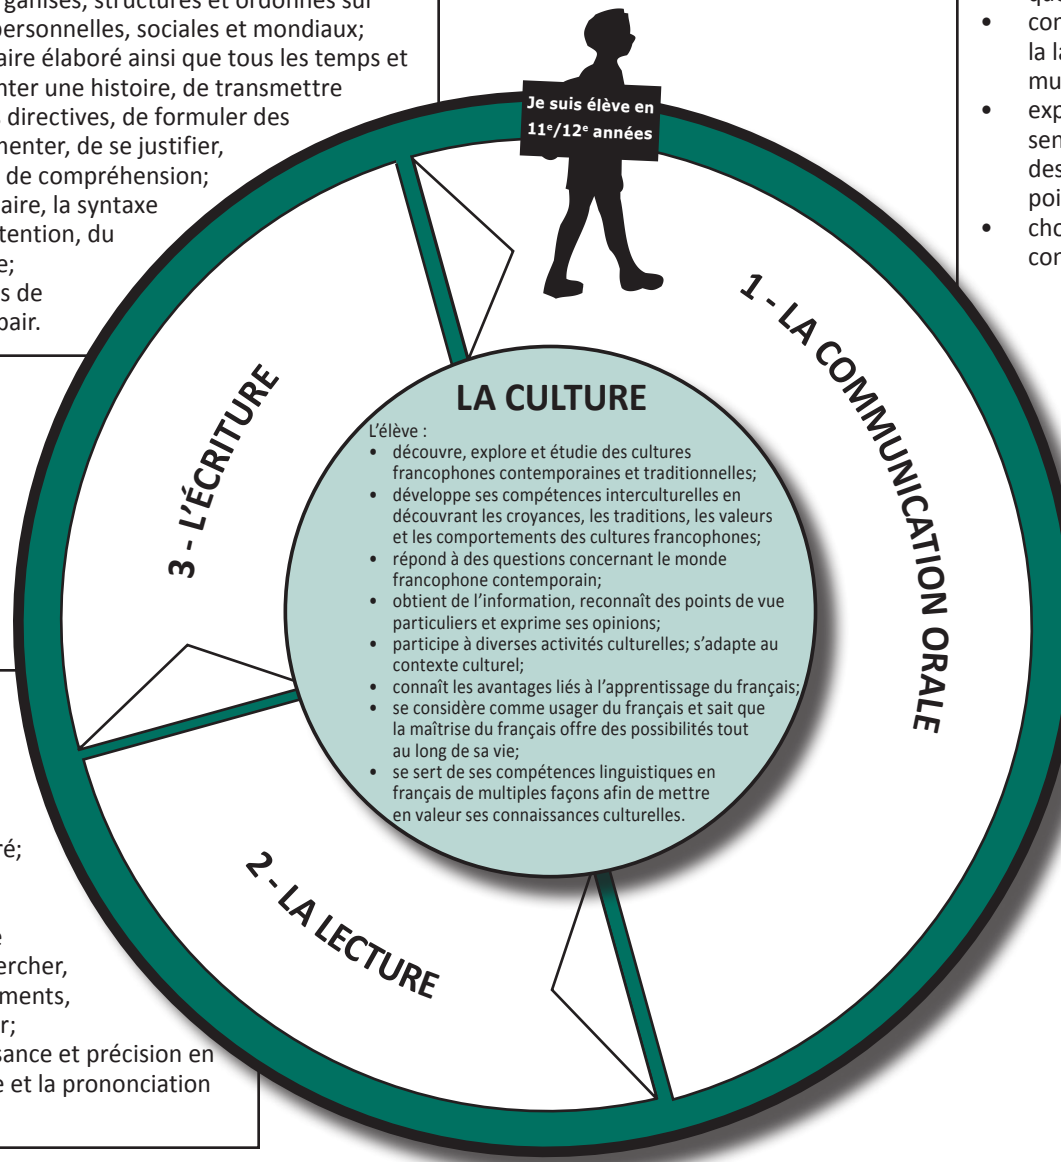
ganisés, structurés et ordonnés sur
personnelles, sociales et mondiaux;
aire élaboré ainsi que tous les temps et
nter une histoire, de transmettre
directives, de formuler des
menter, de se justifier,
de compréhension;
aire, la syntaxe
tention, du
e;
s de
pair.

qu
con
la la
mu
exp
sen
des
poi
cho
con

Je suis élève en $11^e/12^e$ années

1 - LA COMMUNICATION ORALE

3 - L'ÉCRITURE

2 - LA LECTURE

LA CULTURE

L'élève :
• découvre, explore et étudie des cultures francophones contemporaines et traditionnelles;
• développe ses compétences interculturelles en découvrant les croyances, les traditions, les valeurs et les comportements des cultures francophones;
• répond à des questions concernant le monde francophone contemporain;
• obtient de l'information, reconnaît des points de vue particuliers et exprime ses opinions;
• participe à diverses activités culturelles; s'adapte au contexte culturel;
• connaît les avantages liés à l'apprentissage du français;
• se considère comme usager du français et sait que la maîtrise du français offre des possibilités tout au long de sa vie;
• se sert de ses compétences linguistiques en français de multiples façons afin de mettre en valeur ses connaissances culturelles.

ré;

e
ercher,
ments,
r;
sance et précision en
e et la prononciation